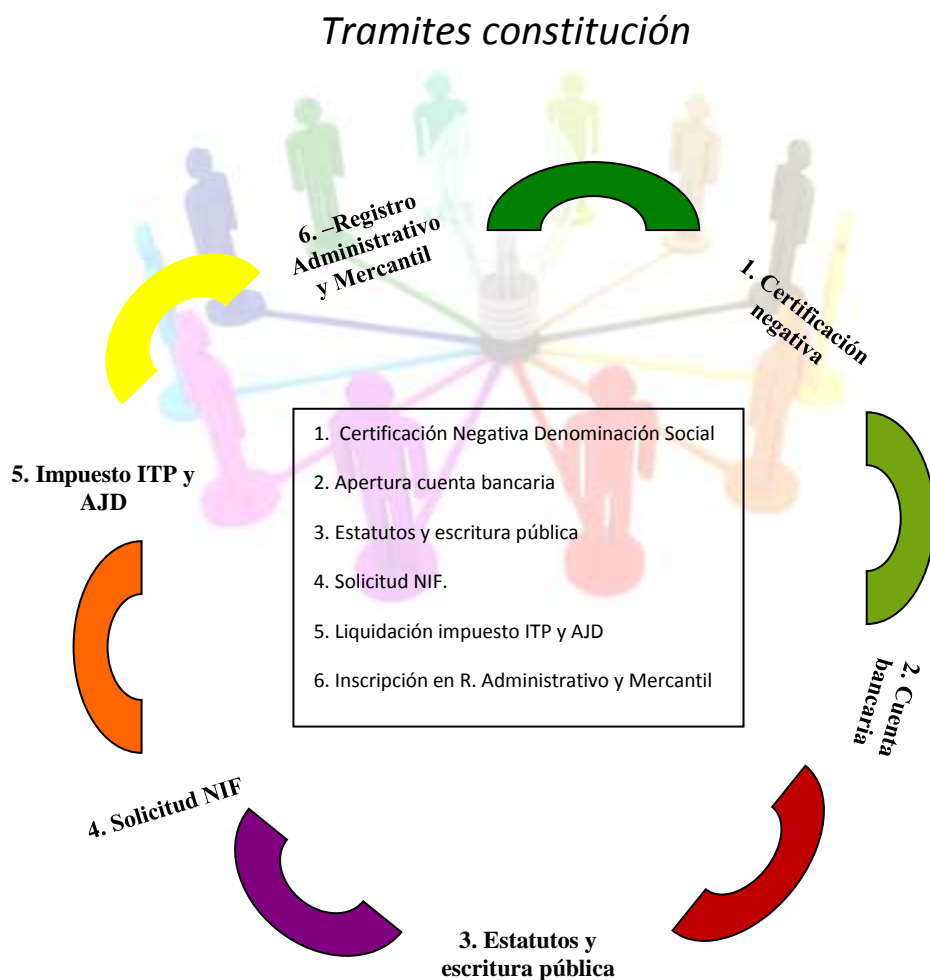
Tramites constitución

6. –Registro Administrativo y Mercantil

1. Certificación negativa

1. Certificación Negativa Denominación Social

2. Apertura cuenta bancaria

3. Estatutos y escritura pública

4. Solicitud NIF.

5. Liquidación impuesto ITP y AJD

6. Inscripción en R. Administrativo y Mercantil

5. Impuesto ITP y AJD

2. Cuenta bancaria

4. Solicitud NIF

3. Estatutos y escritura pública